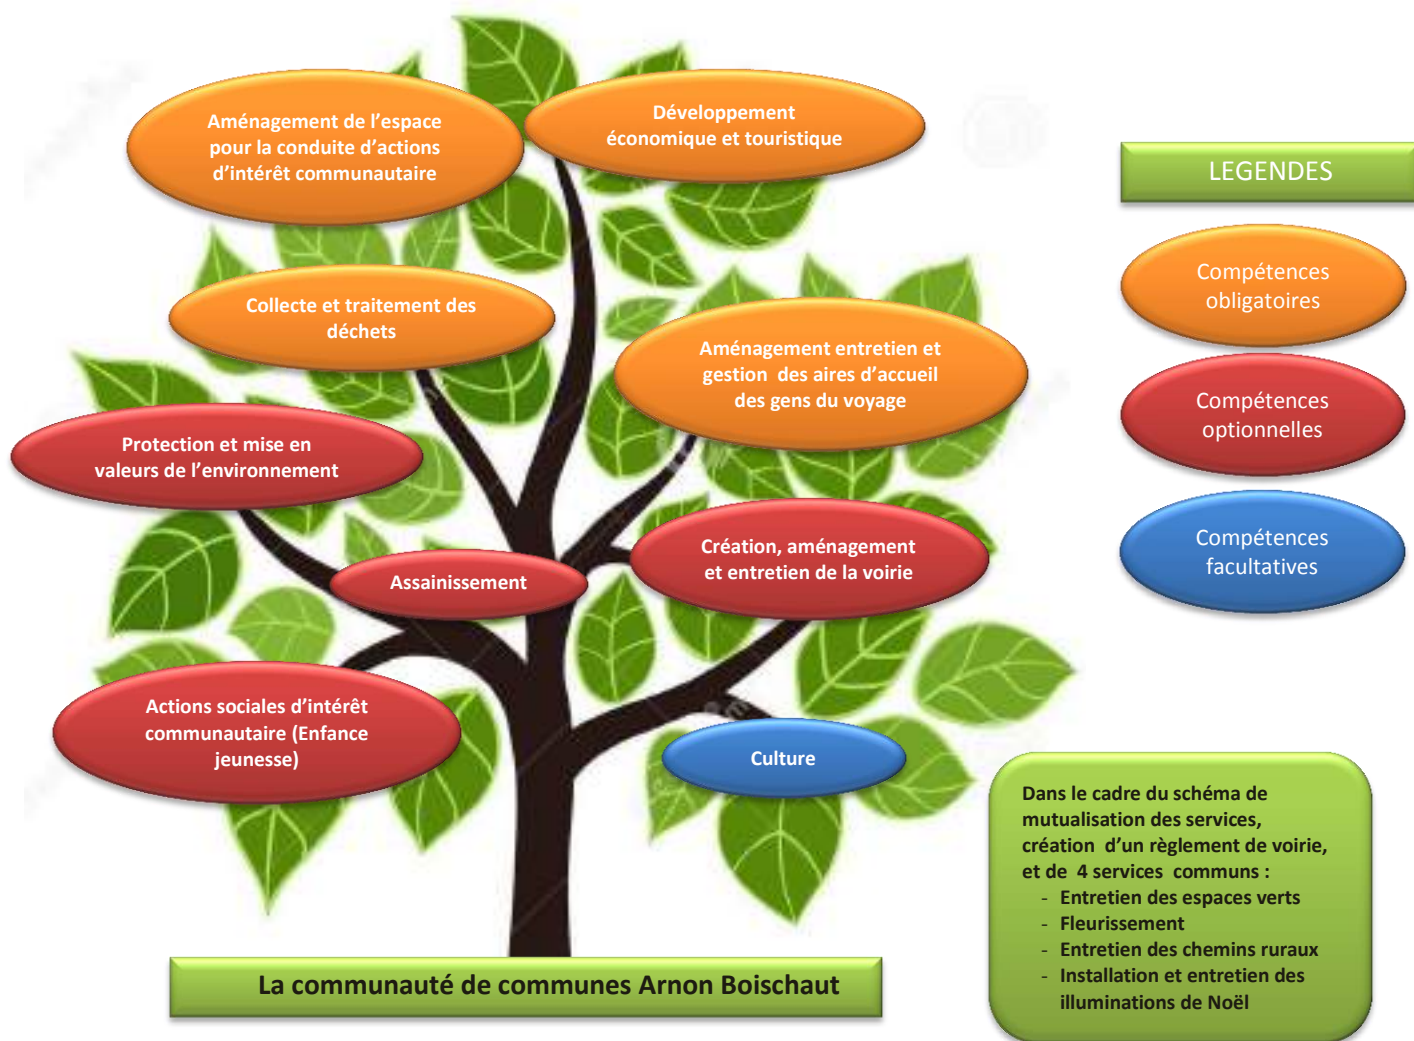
Aménagement de l'espace pour la conduite d'actions d'intérêt communautaire

Développement économique et touristique

LEGENDES

Compétences obligatoires

Compétences optionnelles

Compétences facultatives

Collecte et traitement des déchets

Aménagement entretien et gestion des aires d'accueil des gens du voyage

Protection et mise en valeurs de l'environnement

Création, aménagement et entretien de la voirie

Assainissement

Actions sociales d'intérêt communautaire (Enfance jeunesse)

Culture

Dans le cadre du schéma de mutualisation des services, création d'un règlement de voirie, et de 4 services communs :
- Entretien des espaces verts
- Fleurissement
- Entretien des chemins ruraux
- Installation et entretien des illuminations de Noël

La communauté de communes Arnon Boischaut